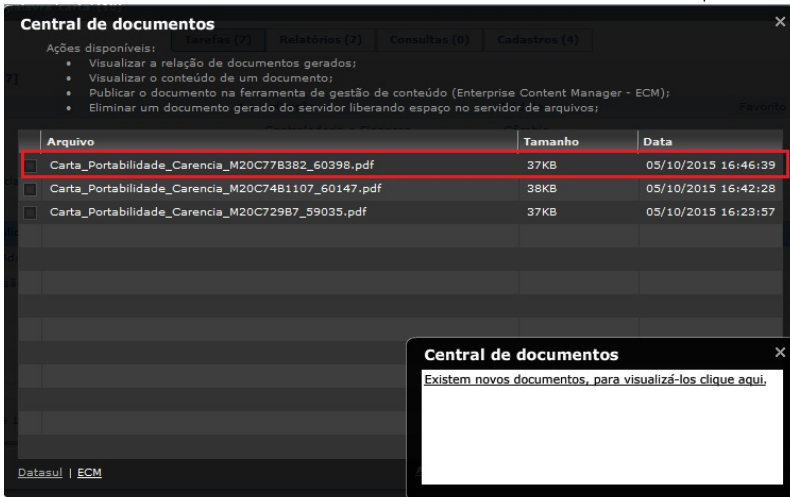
Central de documentos

Ações disponíveis:
• Visualizar a relação de documentos gerados;
• Visualizar o conteúdo de um documento;
• Publicar o documento na ferramenta de gestão de conteúdo (Enterprise Content Manager - ECM);
• Eliminar um documento gerado do servidor liberando espaço no servidor de arquivos;

| Arquivo | Tamanho | Data |
|---|---|---|
| Carta_Portabilidade_Carencia_M20C77B382_60398.pdf | 37KB | 05/10/2015 16:46:39 |
| Carta_Portabilidade_Carencia_M20C74B1107_60147.pdf | 38KB | 05/10/2015 16:42:28 |
| Carta_Portabilidade_Carencia_M20C729B7_59035.pdf | 37KB | 05/10/2015 16:23:57 |

Datasul | ECM

Central de documentos

Existem novos documentos, para visualizá-los clique aqui.